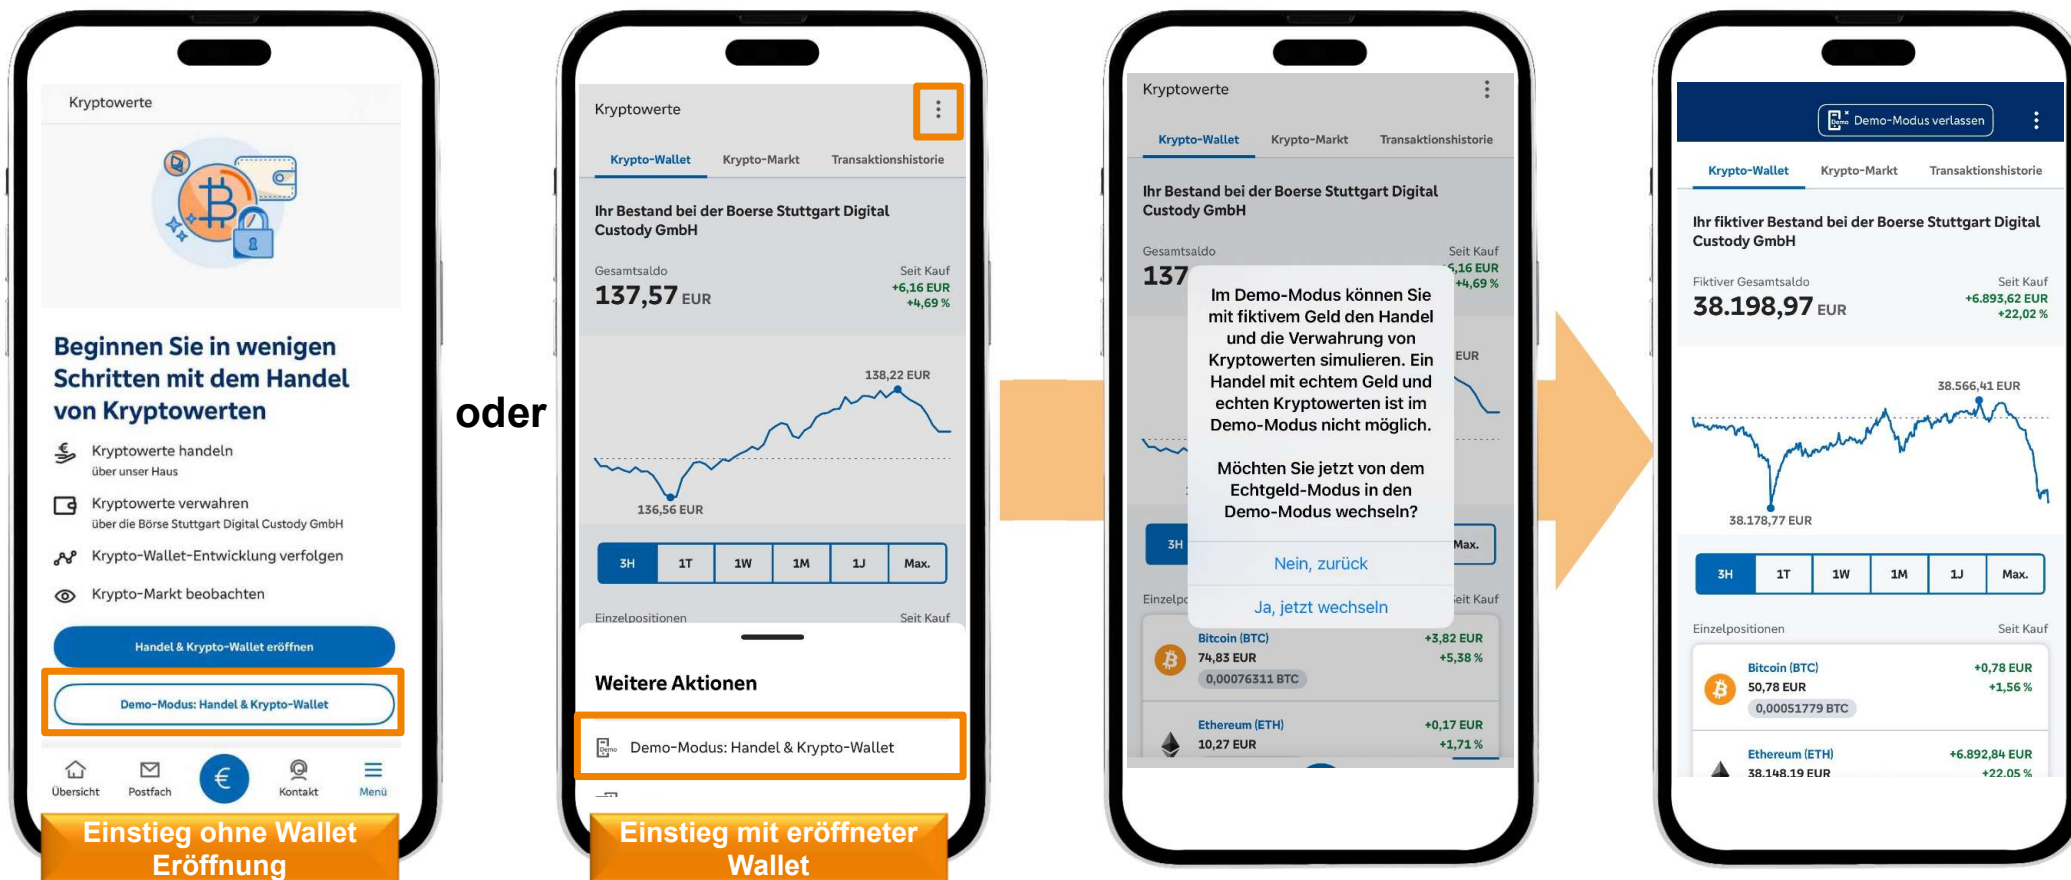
Kryptowerte

Beginnen Sie in wenigen Schritten mit dem Handel von Kryptowerten

Kryptowerte handeln
über unser Haus

Kryptowerte verwahren
über die Börse Stuttgart Digital Custody GmbH

Krypto-Wallet-Entwicklung verfolgen

Krypto-Markt beobachten

Handel & Krypto-Wallet eröffnen

Demo-Modus: Handel & Krypto-Wallet

Übersicht Postfach € Kontakt Menü

Einstieg ohne Wallet Eröffnung

oder

Kryptowerte

Krypto-Wallet Krypto-Markt Transaktionshistorie

Ihr Bestand bei der Boerse Stuttgart Digital Custody GmbH

Gesamtsaldo
137,57 EUR

Seit Kauf
+6,16 EUR
+4,69 %

138,22 EUR

136,56 EUR

| 3H | 1T | 1W | 1M | 1J | Max. |
|---|---|---|---|---|---|

Einzelpositionen Seit Kauf

Weitere Aktionen

Demo-Modus: Handel & Krypto-Wallet

Einstieg mit eröffneter Wallet

Kryptowerte

Krypto-Wallet Krypto-Markt Transaktionshistorie

Ihr Bestand bei der Boerse Stuttgart Digital Custody GmbH

Gesamtsaldo
137

Seit Kauf
6,16 EUR
+4,69 %

Im Demo-Modus können Sie mit fiktivem Geld den Handel und die Verwahrung von Kryptowerten simulieren. Ein Handel mit echtem Geld und echten Kryptowerten ist im Demo-Modus nicht möglich.

Möchten Sie jetzt von dem Echtgeld-Modus in den Demo-Modus wechseln?

Nein, zurück

Ja, jetzt wechseln

EUR

3H Max.

Einzelpo eit Kauf

Bitcoin (BTC)
74,83 EUR
0,00076311 BTC
+3,82 EUR
+5,38 %

Ethereum (ETH)
10,27 EUR
+0,17 EUR
+1,71 %

Demo-Modus verlassen

Krypto-Wallet Krypto-Markt Transaktionshistorie

Ihr fiktiver Bestand bei der Boerse Stuttgart Digital Custody GmbH

Fiktiver Gesamtsaldo
38.198,97 EUR

Seit Kauf
+6.893,62 EUR
+22,02 %

38.566,41 EUR

38.178,77 EUR

| 3H | 1T | 1W | 1M | 1J | Max. |
|---|---|---|---|---|---|

Einzelpositionen Seit Kauf

Bitcoin (BTC)
50,78 EUR
0,00051779 BTC
+0,78 EUR
+1,56 %

Ethereum (ETH)
38.148,19 EUR
+6.892,84 EUR
+22,05 %